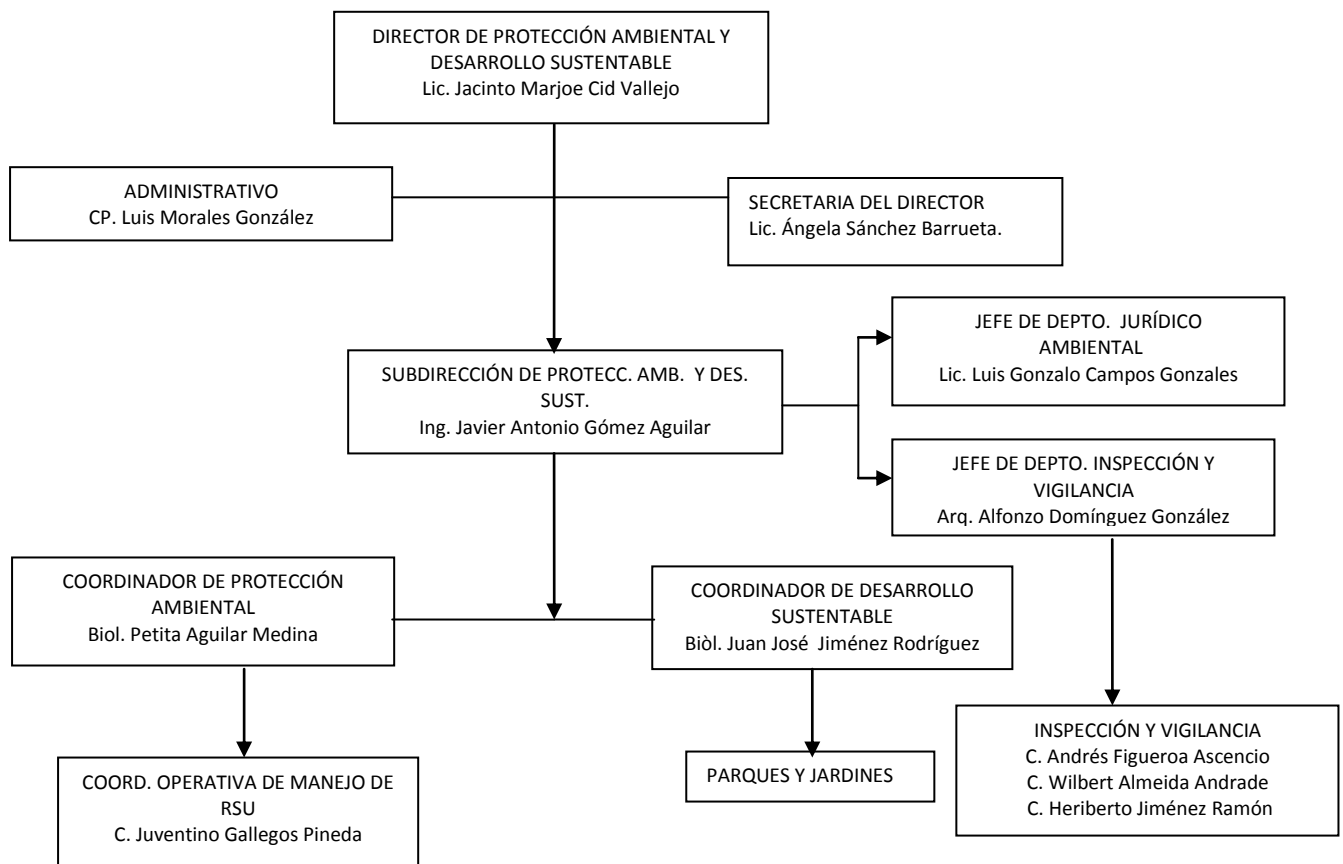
DIRECTOR DE PROTECCIÓN AMBIENTAL Y DESARROLLO SUSTENTABLE
Lic. Jacinto Marjoe Cid Vallejo

ADMINISTRATIVO
CP. Luis Morales González

SECRETARIA DEL DIRECTOR
Lic. Ángela Sánchez Barrueta.

SUBDIRECCIÓN DE PROTECC. AMB. Y DES. SUST.
Ing. Javier Antonio Gómez Aguilar

JEFE DE DEPTO. JURÍDICO AMBIENTAL
Lic. Luis Gonzalo Campos Gonzales

JEFE DE DEPTO. INSPECCIÓN Y VIGILANCIA
Arq. Alfonzo Domínguez González

COORDINADOR DE PROTECCIÓN AMBIENTAL
Biol. Petita Aguilar Medina

COORDINADOR DE DESARROLLO SUSTENTABLE
Biòl. Juan José Jiménez Rodríguez

COORD. OPERATIVA DE MANEJO DE RSU
C. Juventino Gallegos Pineda

PARQUES Y JARDINES

INSPECCIÓN Y VIGILANCIA
C. Andrés Figueroa Ascencio
C. Wilbert Almeida Andrade
C. Heriberto Jiménez Ramón